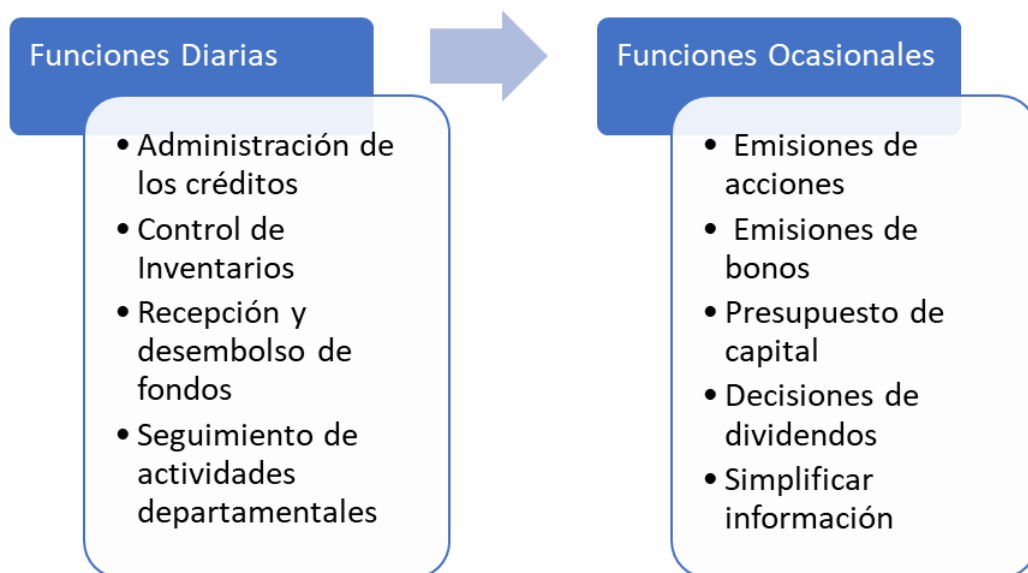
Funciones Diarias

- Administración de los créditos
- Control de Inventarios
- Recepción y desembolso de fondos
- Seguimiento de actividades departamentales

Funciones Ocasionales

- Emisiones de acciones
- Emisiones de bonos
- Presupuesto de capital
- Decisiones de dividendos
- Simplificar información